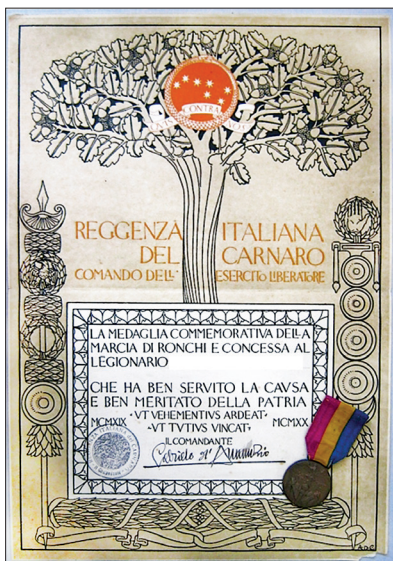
QVIS CONTRA NOS

REGGENZA ITALIANA DEL CARNARO
COMANDO DELL' ESERCITO LIBERATORE

LA MEDAGLIA COMMEMORATIVA DELLA MARCIA DI RONCHI E CONCESSA AL LEGIONARIO

CHE HA BEN SERVITO LA CAVSA E BEN MERITATO DELLA PATRIA
·VT VEHEMENTIVS ARDEAT·
MCMXIX ·VT TVTIVS VINCAT· MCMXX
IL COMANDANTE
Gabriele d'Annunzio

ADC